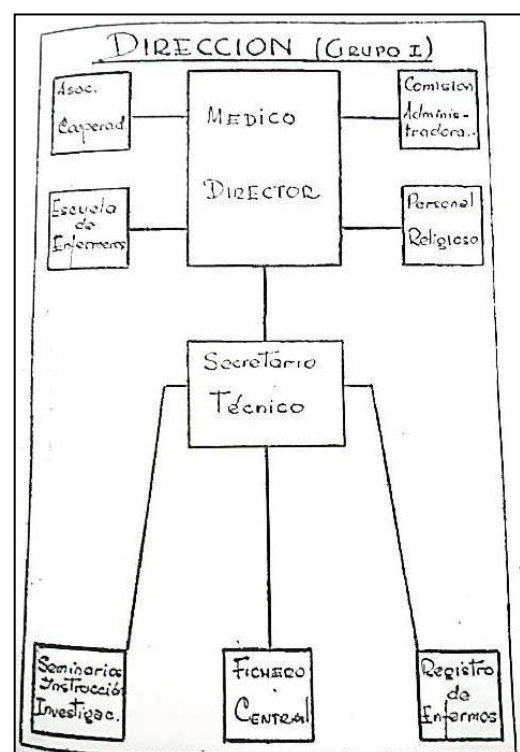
DIRECCION (GRUPO I)

Asoc. Cooperad.

MEDICO DIRECTOR

Comision Administradora.

Escuela de Enfermeras

Personal Religioso

Secretario Técnico

Seminarios Instrucción Investigac.

FICHERO CENTRAL

Registro de Enfermos